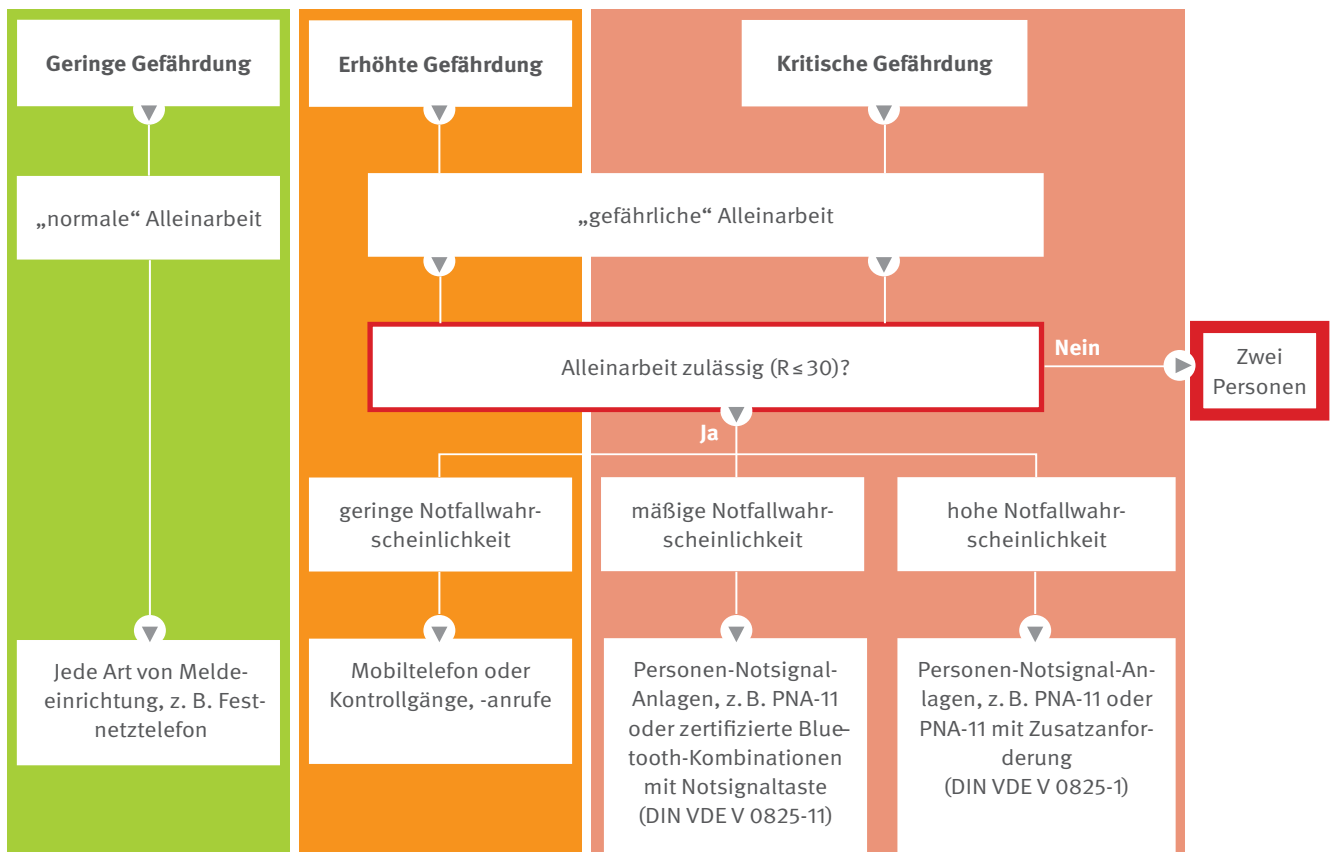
Geringe Gefährdung

Erhöhte Gefährdung

Kritische Gefährdung

„normale“ Alleinarbeit

„gefährliche“ Alleinarbeit

Alleinarbeit zulässig ($R \leq 30$)?

Nein

Zwei Personen

Ja

geringe Notfallwahrscheinlichkeit

mäßige Notfallwahrscheinlichkeit

hohe Notfallwahrscheinlichkeit

Jede Art von Meldeeinrichtung, z. B. Festnetztelefon

Mobiltelefon oder Kontrollgänge, -anrufe

Personen-Notsignal-Anlagen, z. B. PNA-11 oder zertifizierte Bluetooth-Kombinationen mit Notsignaltaste (DIN VDE V 0825-11)

Personen-Notsignal-Anlagen, z. B. PNA-11 oder PNA-11 mit Zusatzanforderung (DIN VDE V 0825-1)